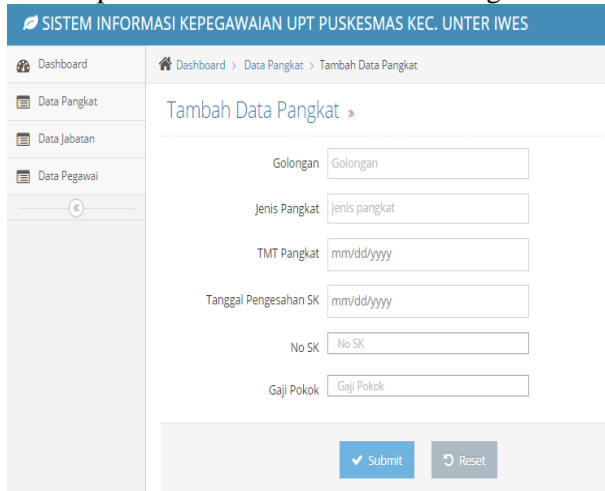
SISTEM INFORMASI KEPEGAWAIAN UPT PUSKESMAS KEC. UNTER IWES

Dashboard
Data Pangkat
Data Jabatan
Data Pegawai
«

Dashboard › Data Pangkat › Tambah Data Pangkat

Tambah Data Pangkat »

Golongan Golongan

Jenis Pangkat jenis pangkat

TMT Pangkat mm/dd/yyyy

Tanggal Pengesahan SK mm/dd/yyyy

No SK No SK

Gaji Pokok Gaji Pokok

Submit Reset